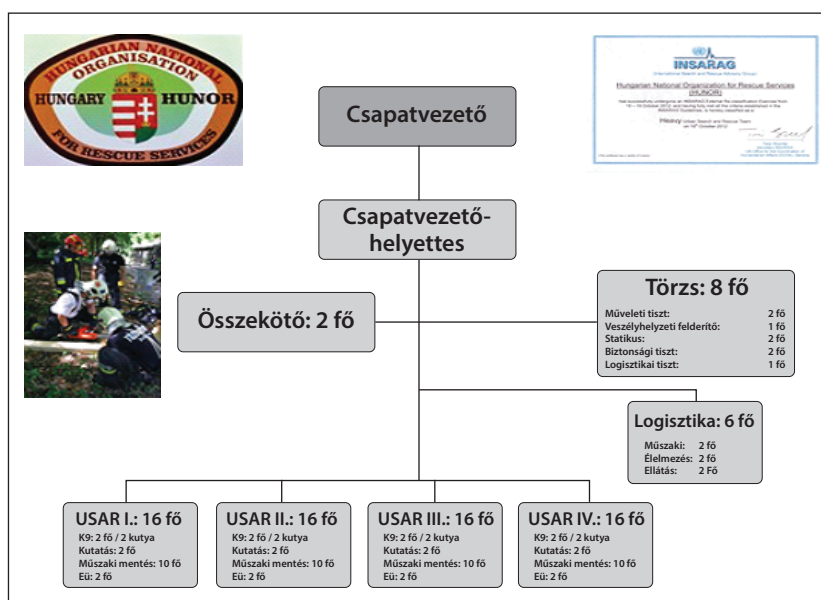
HUNGARIAN NATIONAL ORGANISATION
HUNGARY HUNOR
FOR RESCUE SERVICES

INSARAG
International Search and Rescue Advisory Group
Hungarian National Organization for Rescue Services (HUNOR)
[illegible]
Heavy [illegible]
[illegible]

Csapatvezető

Csapatvezető-helyettes

Összekötő: 2 fő

Törzs: 8 fő

| | |
|---|---|
| Műveleti tiszt: | 2 fő |
| Veszélyhelyzeti felderítő: | 1 fő |
| Statikus: | 2 fő |
| Biztonsági tiszt: | 2 fő |
| Logisztikai tiszt: | 1 fő |

Logisztika: 6 fő

| | |
|---|---|
| Műszaki: | 2 fő |
| Élelmezés: | 2 fő |
| Ellátás: | 2 Fő |

USAR I.: 16 fő
K9: 2 fő / 2 kutya
Kutatás: 2 fő
Műszaki mentés: 10 fő
Eü: 2 fő

USAR II.: 16 fő
K9: 2 fő / 2 kutya
Kutatás: 2 fő
Műszaki mentés: 10 fő
Eü: 2 fő

USAR III.: 16 fő
K9: 2 fő / 2 kutya
Kutatás: 2 fő
Műszaki mentés: 10 fő
Eü: 2 fő

USAR IV.: 16 fő
K9: 2 fő / 2 kutya
Kutatás: 2 fő
Műszaki mentés: 10 fő
Eü: 2 fő